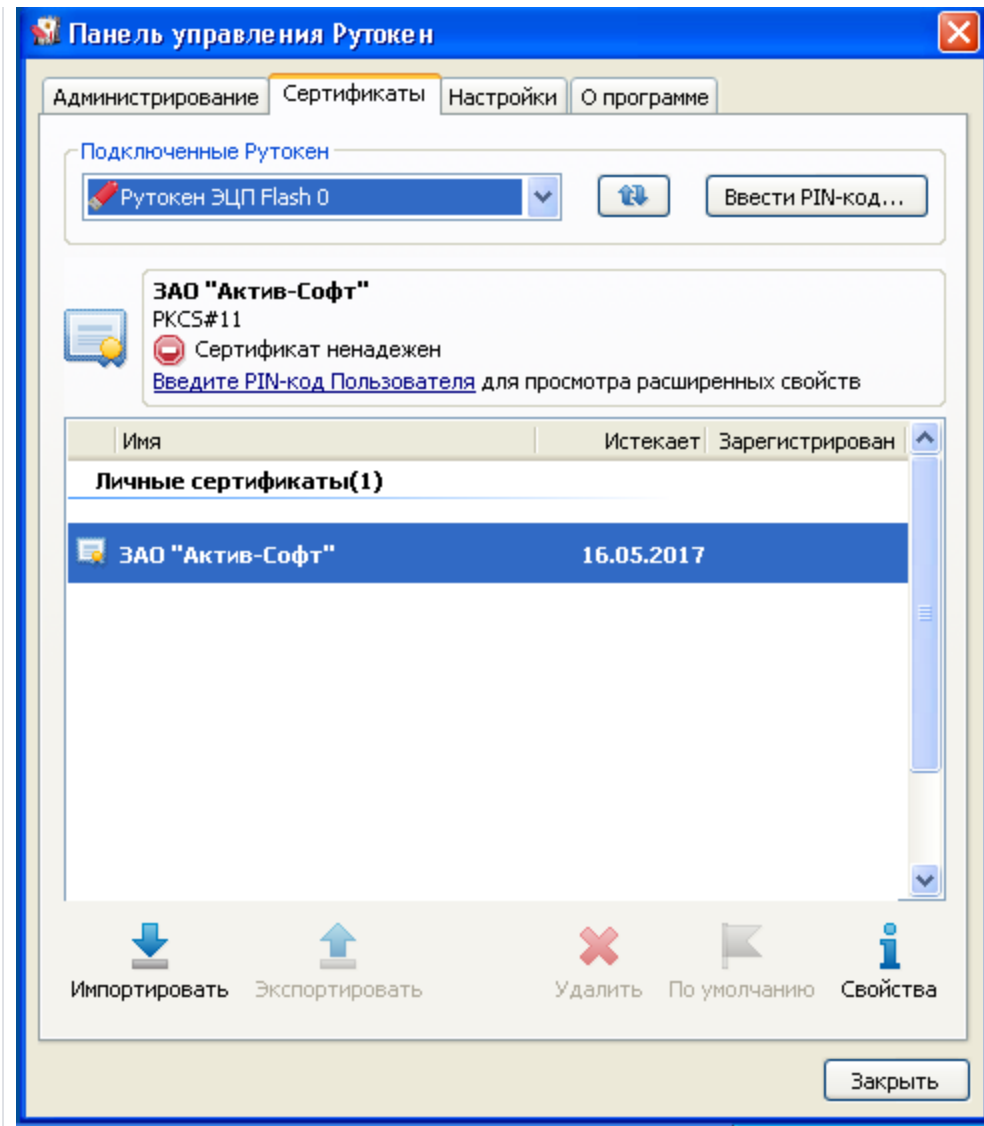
Панель управления Рутокен

Администрирование | Сертификаты | Настройки | О программе

Подключенные Рутокен

Рутокен ЭЦП Flash 0

Ввести PIN-код...

ЗАО "Актив-Софт"
PKCS#11
Сертификат ненадежен
Введите PIN-код Пользователя для просмотра расширенных свойств

| Имя | Истекает | Зарегистрирован |
|---|---|---|
| Личные сертификаты(1) | | |
| ЗАО "Актив-Софт" | 16.05.2017 | |

Импортировать
Экспортировать
Удалить
По умолчанию
Свойства

Закрыть